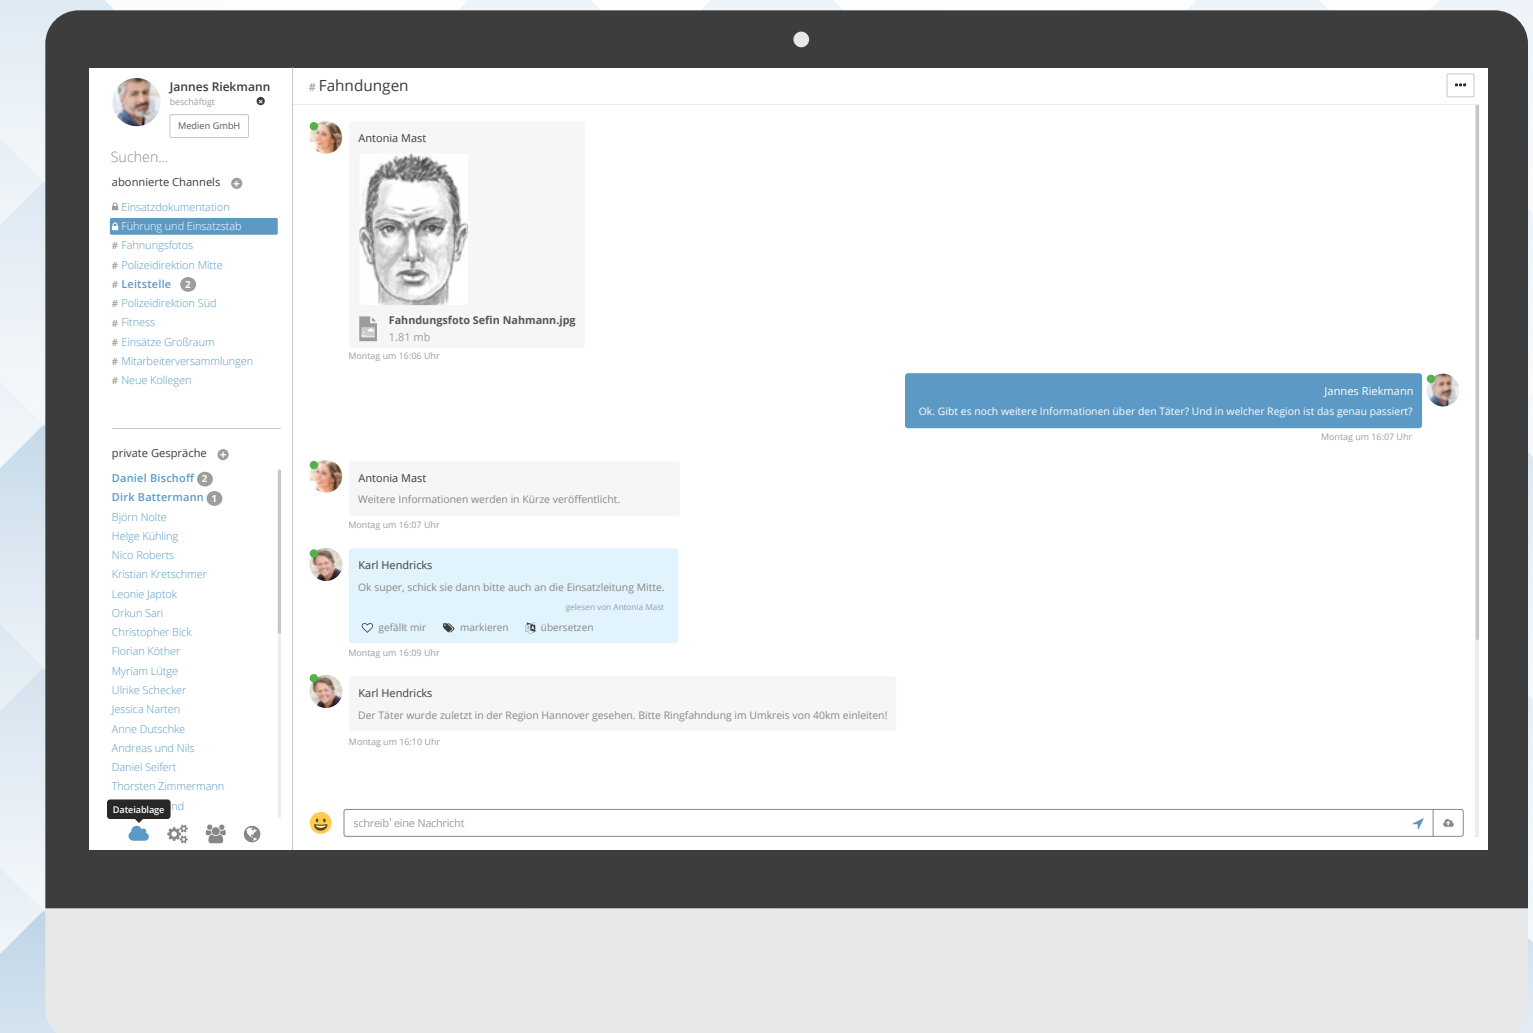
Jannes Riekmann
beschäftigt
Medien GmbH

Suchen...

abonnierte Channels

Einsatzdokumentation
Führung und Einsatzstab
# Fahnungsfotos
# Polizeidirektion Mitte
# Leitstelle 2
# Polizeidirektion Süd
# Fitness
# Einsätze Großraum
# Mitarbeiterversammlungen
# Neue Kollegen

private Gespräche

Daniel Bischoff 2
Dirk Battermann 1
Björn Nolte
Helge Kühling
Nico Roberts
Kristian Kretschmer
Leonie Japtok
Orkun Sari
Christopher Bick
Florian Köther
Myriam Lütge
Ulrike Schecker
Jessica Narten
Anne Dutschke
Andreas und Nils
Daniel Seifert
Thorsten Zimmermann
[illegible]nd
Dateiablage

# Fahndungen

...

Antonia Mast
Fahndungsfoto Sefin Nahmann.jpg
1.81 mb
Montag um 16:06 Uhr

Jannes Riekmann
Ok. Gibt es noch weitere Informationen über den Täter? Und in welcher Region ist das genau passiert?
Montag um 16:07 Uhr

Antonia Mast
Weitere Informationen werden in Kürze veröffentlicht.
Montag um 16:07 Uhr

Karl Hendricks
Ok super, schick sie dann bitte auch an die Einsatzleitung Mitte.
gelesen von Antonia Mast
gefällt mir markieren übersetzen
Montag um 16:09 Uhr

Karl Hendricks
Der Täter wurde zuletzt in der Region Hannover gesehen. Bitte Ringfahndung im Umkreis von 40km einleiten!
Montag um 16:10 Uhr

schreib' eine Nachricht